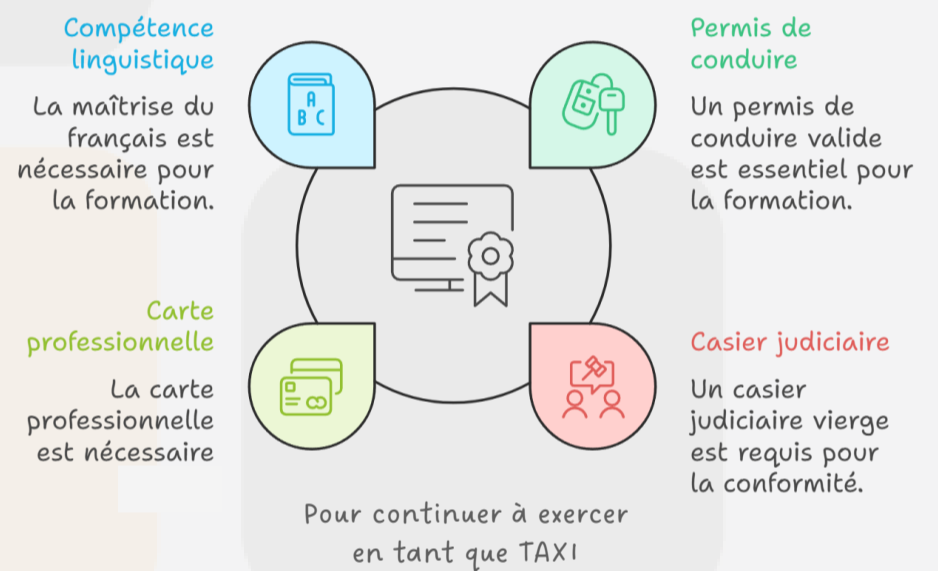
Compétence linguistique

La maîtrise du français est nécessaire pour la formation.

A
B C

Permis de conduire

Un permis de conduire valide est essentiel pour la formation.

Carte professionnelle

La carte professionnelle est nécessaire

Casier judiciaire

Un casier judiciaire vierge est requis pour la conformité.

Pour continuer à exercer en tant que TAXI